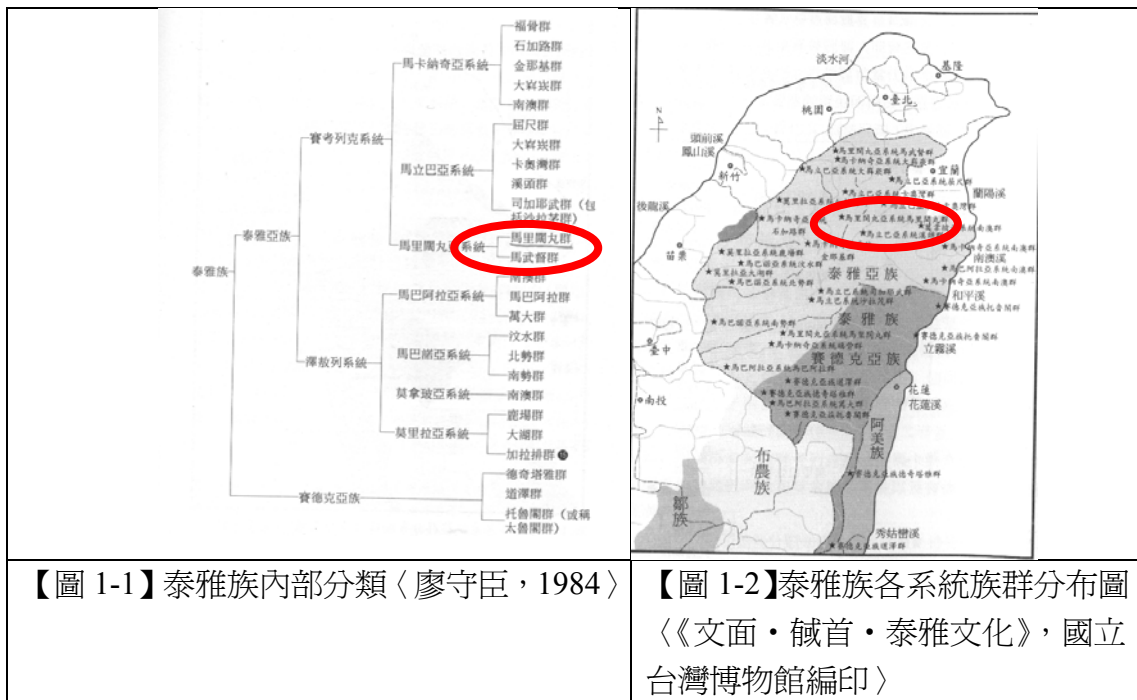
泰雅族

泰雅亞族

賽考列克系統

馬卡納奇亞系統

福骨群
石加路群
金那基群
大嵙崁群
南澳群

馬立巴亞系統

屈尺群
大嵙崁群
卡奧灣群
溪頭群
司加耶武群（包括沙拉茅群）

馬里闊丸系統

馬里闊丸群
馬武督群

澤敖列系統

南澳群

馬巴阿拉亞系統

馬巴阿拉群
萬大群

馬巴諾亞系統

汶水群
北勢群
南勢群

莫拿玻亞系統

南澳群

莫里拉亞系統

鹿場群
大湖群
加拉排群

賽德克亞族

德奇塔雅群
道澤群
托魯閣群（或稱太魯閣群）

淡水河
基隆
臺北
桃園
宜蘭
湖前溪
鳳山溪
蘭陽溪
新竹
後龍溪
苗栗
南澳溪
泰雅亞族
和平溪
泰雅族
臺中
賽德克亞族
立霧溪
南投
花蓮
花蓮溪
阿美族
布農族
鄒族
秀姑巒溪

【圖 1-1】泰雅族內部分類〈廖守臣，1984〉

【圖 1-2】泰雅族各系統族群分布圖〈《文面・馘首・泰雅文化》，國立台灣博物館編印〉